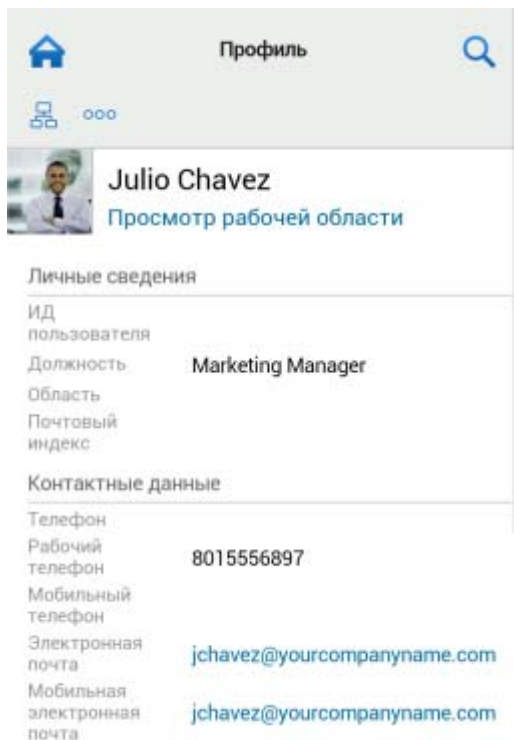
Профиль

ооо

Julio Chavez
Просмотр рабочей области

Личные сведения

| | |
|---|---|
| ИД пользователя | |
| Должность | Marketing Manager |
| Область | |
| Почтовый индекс | |

Контактные данные

| | |
|---|---|
| Телефон | |
| Рабочий телефон | 8015556897 |
| Мобильный телефон | |
| Электронная почта | jchavez@yourcompanyname.com |
| Мобильная электронная почта | jchavez@yourcompanyname.com |